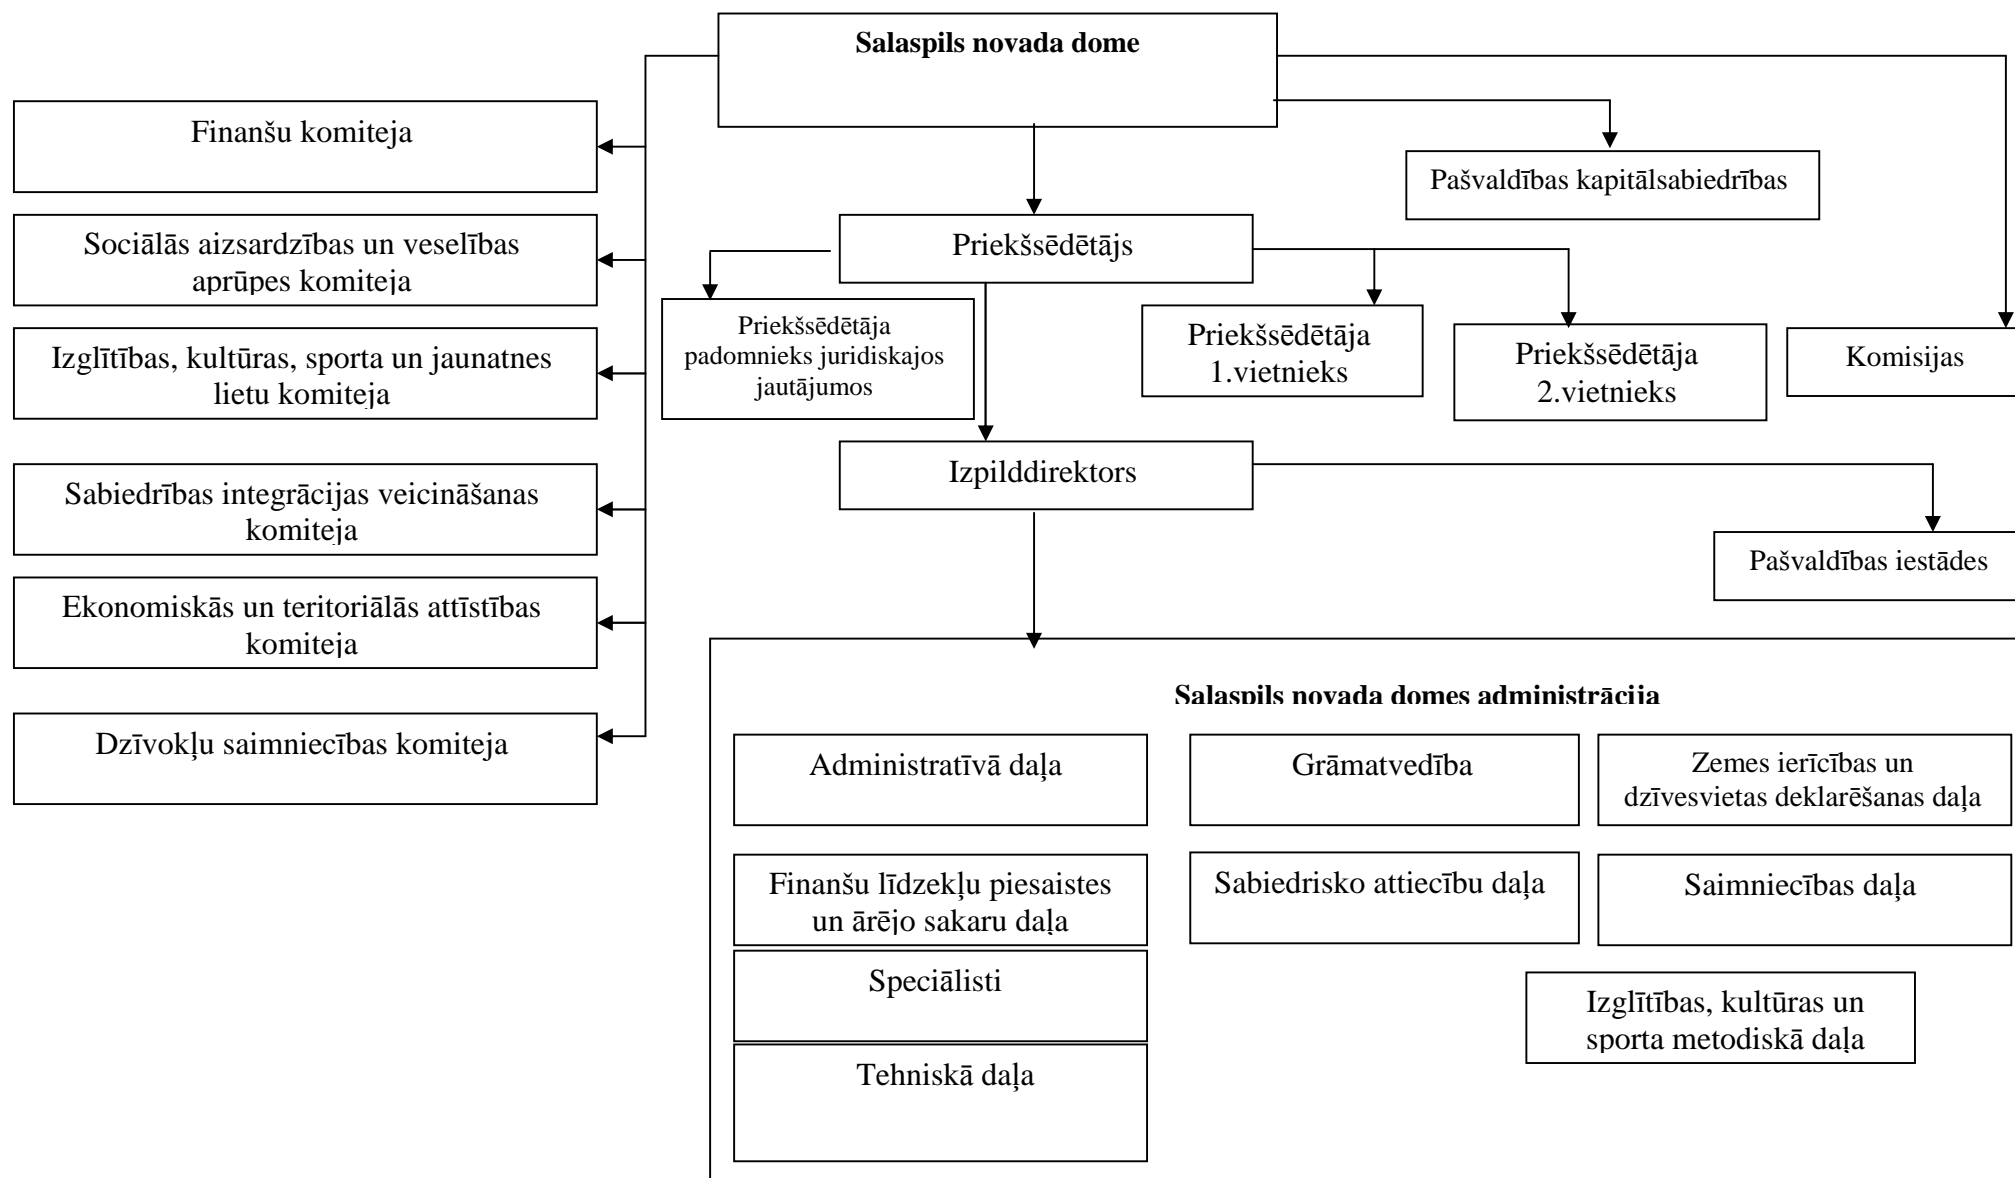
Salaspils novada dome

Finanšu komiteja

Sociālās aizsardzības un veselības aprūpes komiteja

Izglītības, kultūras, sporta un jaunatnes lietu komiteja

Sabiedrības integrācijas veicināšanas komiteja

Ekonomiskās un teritoriālās attīstības komiteja

Dzīvokļu saimniecības komiteja

Pašvaldības kapitālsabiedrības

Priekšsēdētājs

Priekšsēdētāja padomnieks juridiskajos jautājumos

Priekšsēdētāja 1.vietnieks

Priekšsēdētāja 2.vietnieks

Komisijas

Izpilddirektors

Pašvaldības iestādes

Salaspils novada domes administrācija

Administratīvā daļa

Grāmatvedība

Zemes ierīcības un dzīvesvietas deklarēšanas daļa

Finanšu līdzekļu piesaistes un ārējo sakaru daļa

Sabiedrisko attiecību daļa

Saimniecības daļa

Speciālisti

Izglītības, kultūras un sporta metodiskā daļa

Tehniskā daļa